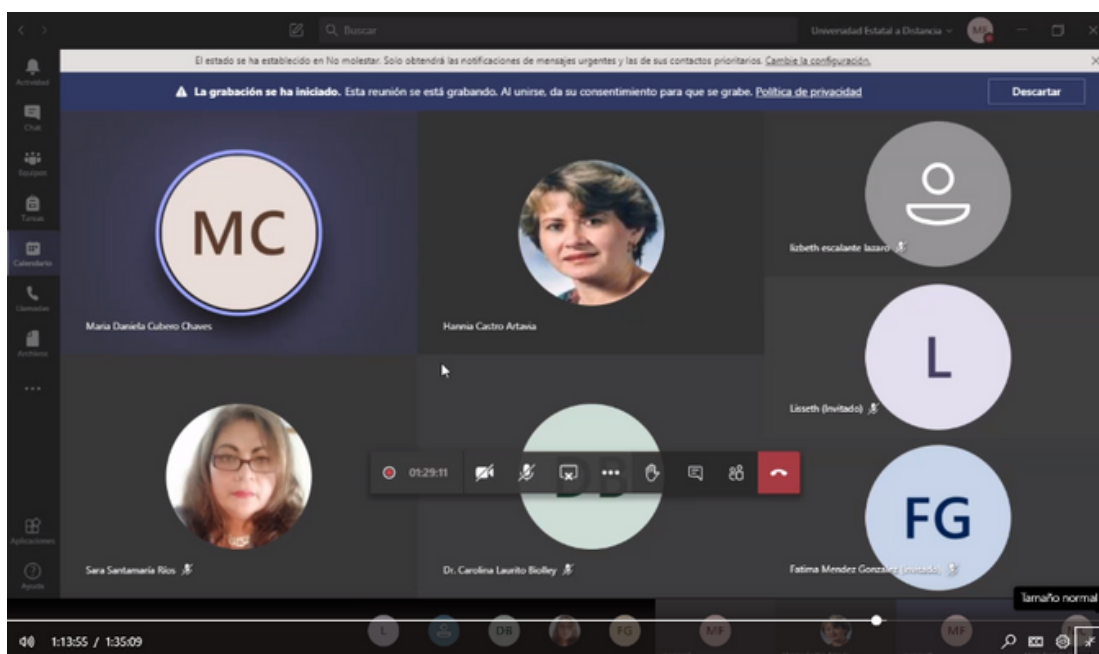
Buscar

Universidad Estatal a Distancia

Actividad

Chat

Equipos

Tareas

Calendario

Llamadas

Archivos

...

Aplicaciones

Ayuda

El estado se ha establecido en No molestar. Solo obtendrá las notificaciones de mensajes urgentes y las de sus contactos prioritarios. Cambie la configuración.

La grabación se ha iniciado. Esta reunión se está grabando. Al unirse, da su consentimiento para que se grabe. Política de privacidad

Descartar

MC

Maria Daniela Cubero Chaves

Hannia Castro Artavia

lizbeth escalante lazaro

L

Lisseth (Invitado)

Sara Santamaría Ríos

01:29:11

DB

Dr. Carolina Laurito Biolley

FG

Fatima Mendez Gonzalez (Invitado)

Tamaño normal

1:13:55 / 1:35:09

L

DB

FG

MF

MF